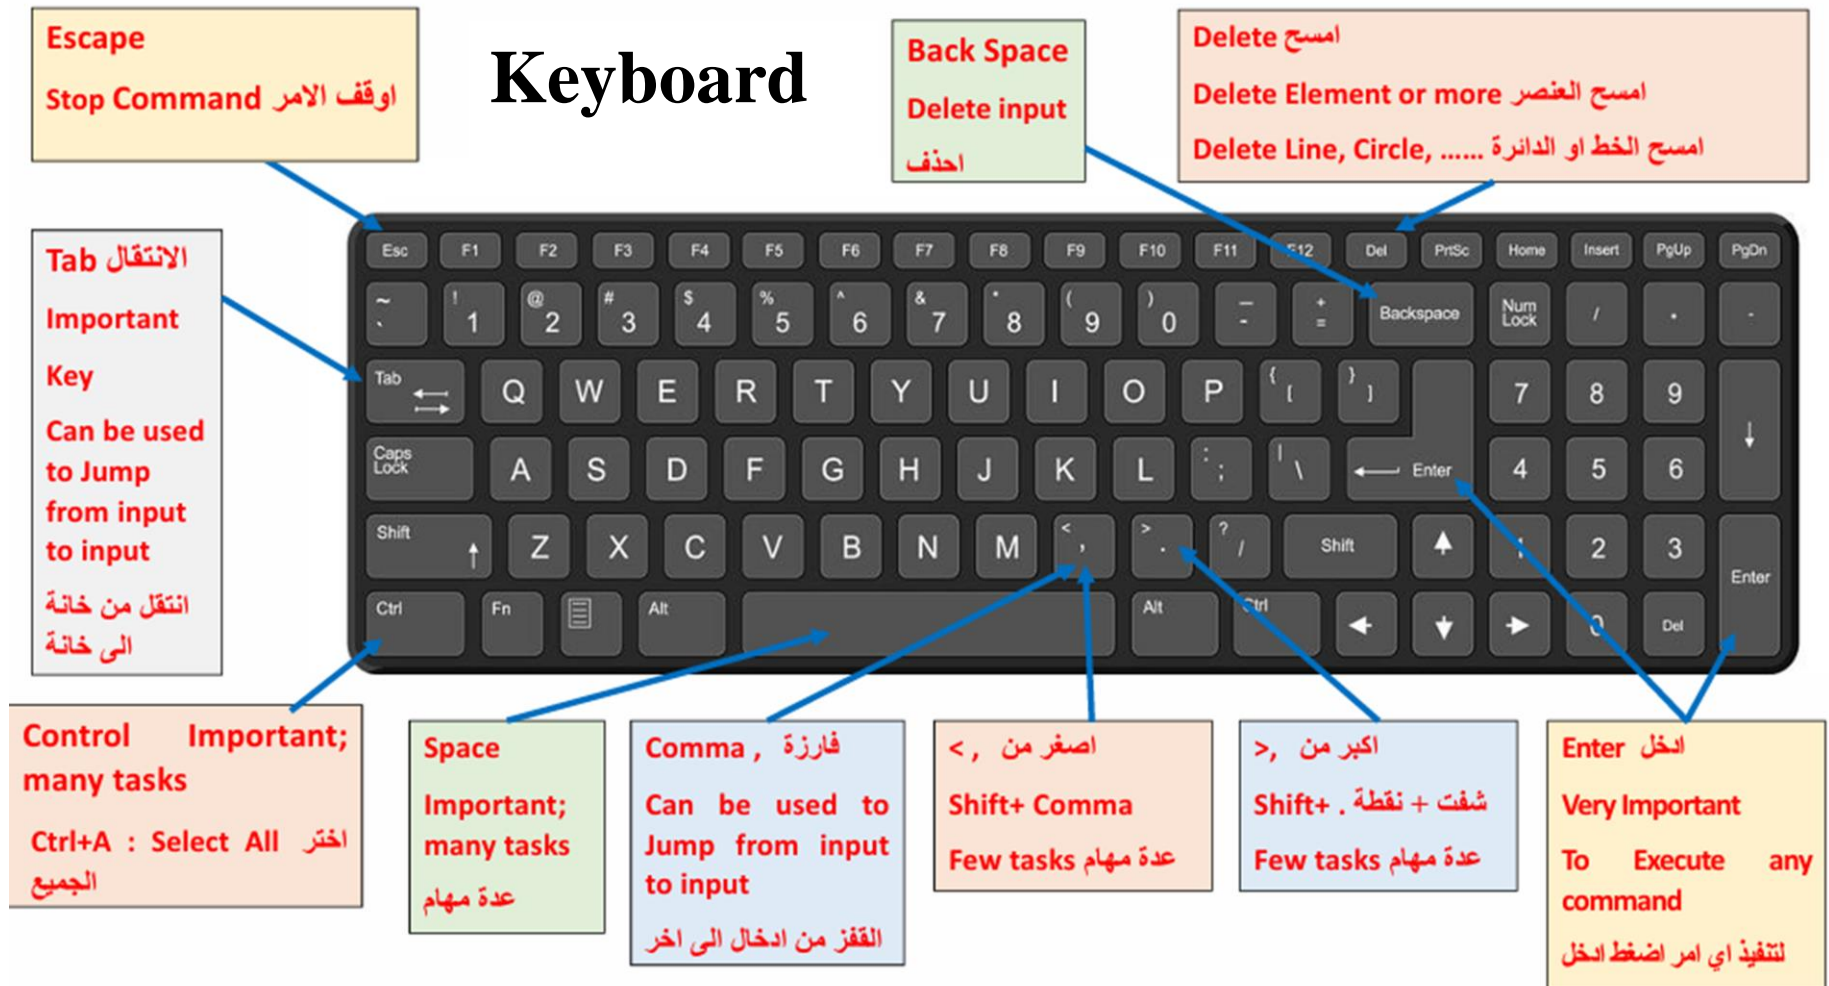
Escape

Stop Command اوقف الامر

Keyboard

Back Space

Delete input

احذف

Delete امسح

Delete Element or more امسح العنصر

Delete Line, Circle, ...... امسح الخط او الدائرة

Tab الانتقال

Important

Key

Can be used to Jump from input to input

انتقل من خانة الى خانة

Esc F1 F2 F3 F4 F5 F6 F7 F8 F9 F10 F11 F12 Del PrtSc Home Insert PgUp PgDn

~ ` ! 1 @ 2 # 3 $ 4 % 5 ^ 6 & 7 * 8 ( 9 ) 0 _ - + = Backspace Num Lock / * -

Tab Q W E R T Y U I O P { [ } ] 7 8 9

Caps Lock A S D F G H J K L : ; " ' Enter 4 5 6

Shift Z X C V B N M < , > . ? / Shift 1 2 3 Enter

Ctrl Fn Alt Alt Ctrl 0 Del

Control Important; many tasks

Ctrl+A : Select All اختر الجميع

Space

Important; many tasks

عدة مهام

Comma , فارزة

Can be used to Jump from input to input

القفز من ادخال الى اخر

< , اصغر من

Shift+ Comma

Few tasks عدة مهام

>, اكبر من

Shift+ . شفت + نقطة

Few tasks عدة مهام

Enter ادخل

Very Important

To Execute any command

لتنفيذ اي امر اضغط ادخل